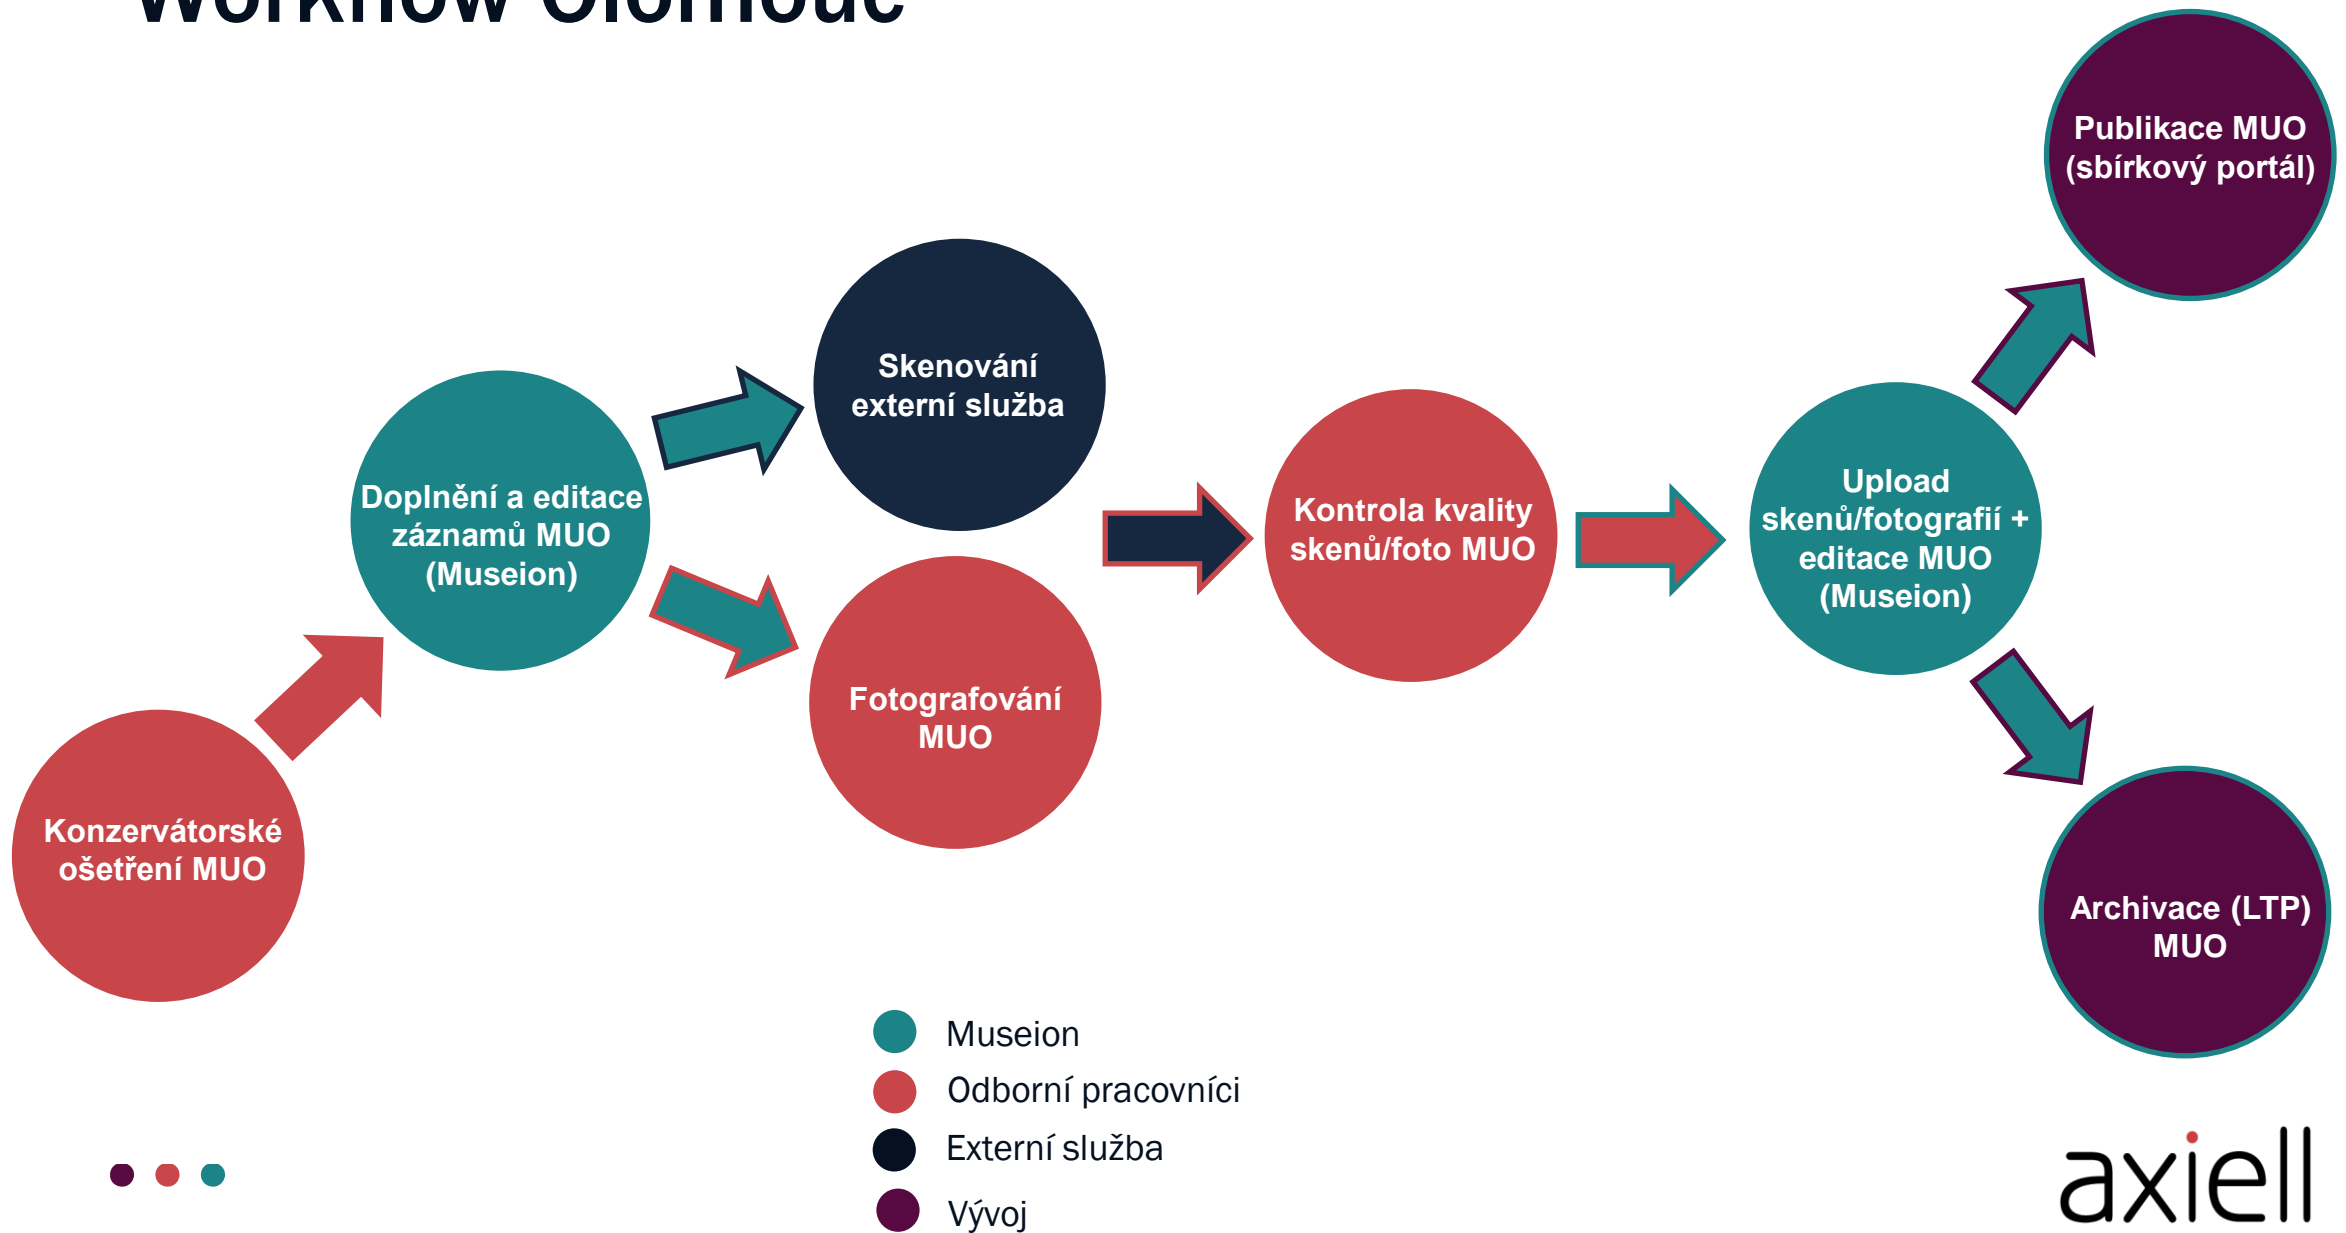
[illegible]

Konzervátorské ošetření MUO

Doplnění a editace záznamů MUO (Museion)

Skenování externí služba

Fotografování MUO

Kontrola kvality skenů/foto MUO

Upload skenů/fotografií + editace MUO (Museion)

Publikace MUO (sbírkový portál)

Archivace (LTP) MUO

Museion
Odborní pracovníci
Externí služba
Vývoj

axiell